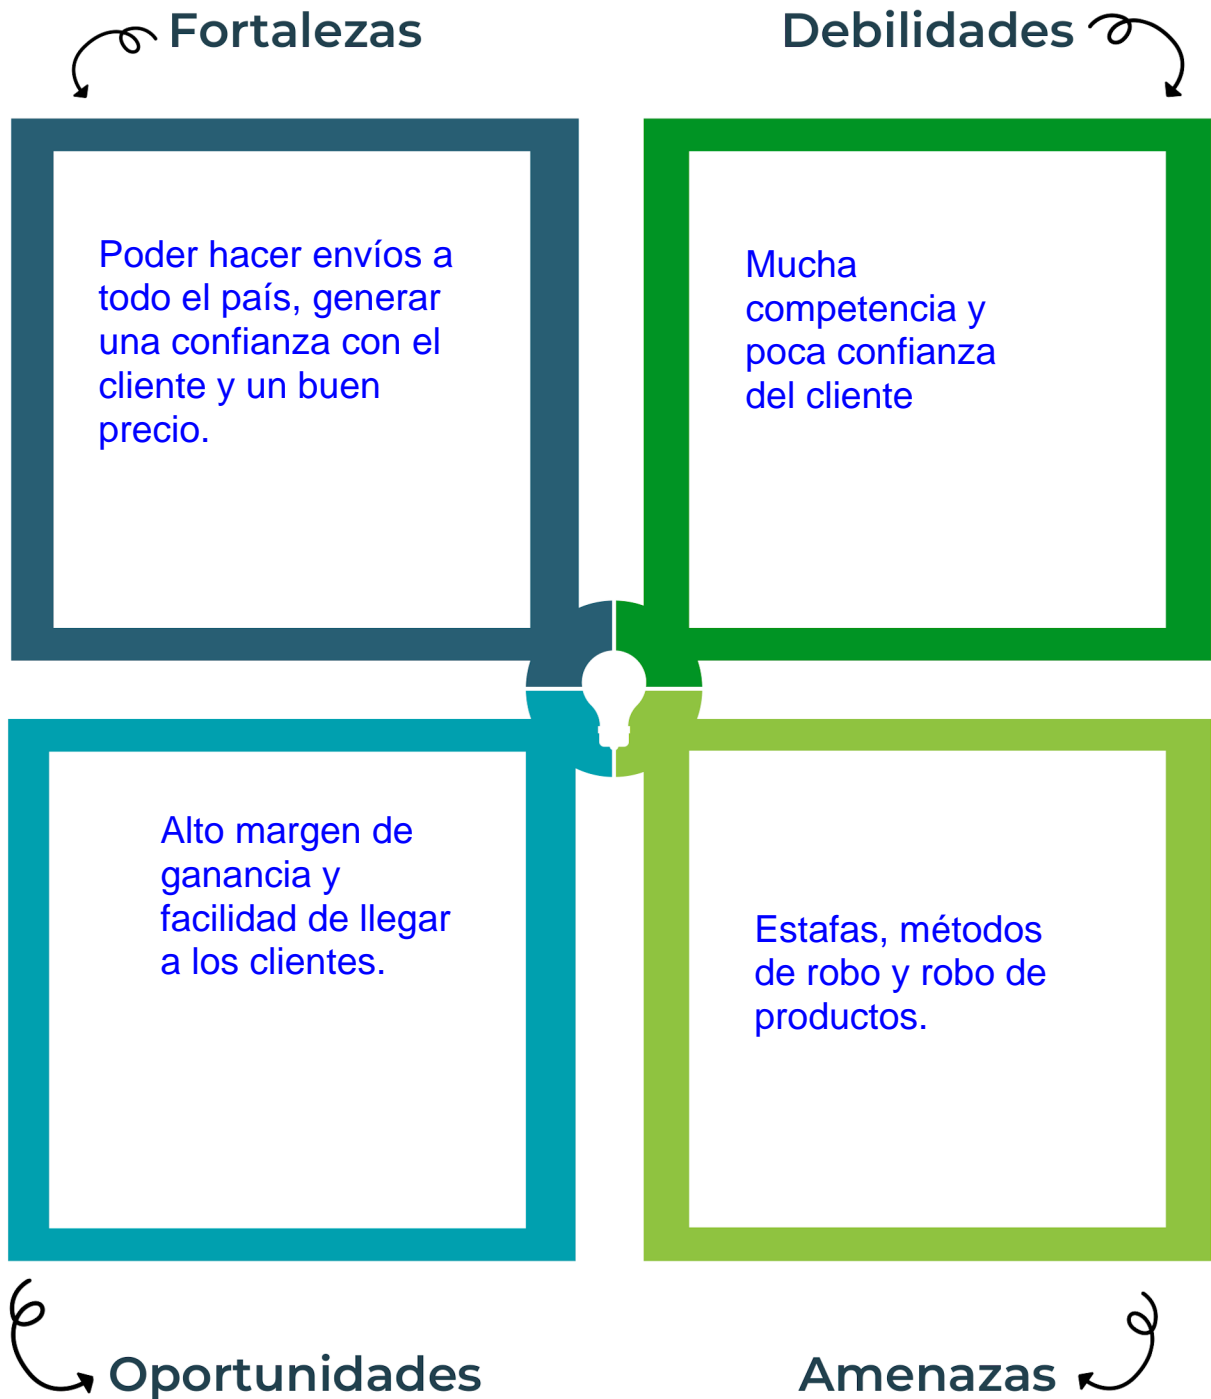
Fortalezas

Debilidades

Poder hacer envíos a todo el país, generar una confianza con el cliente y un buen precio.

Mucha competencia y poca confianza del cliente

Alto margen de ganancia y facilidad de llegar a los clientes.

Estafas, métodos de robo y robo de productos.

Oportunidades

Amenazas